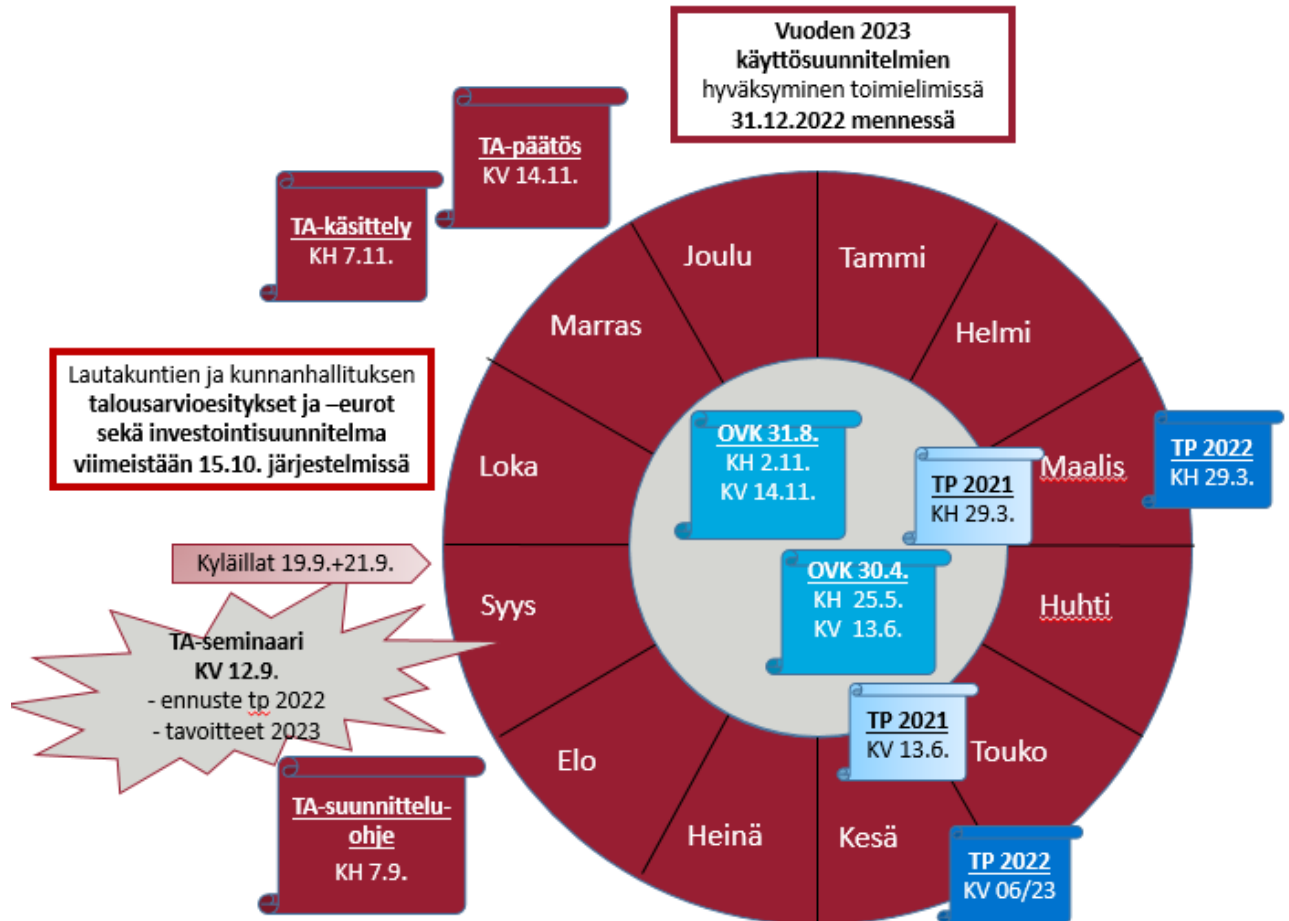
Vuoden 2023 käyttösuunnitelmien hyväksyminen toimielimissä 31.12.2022 mennessä

TA-päätös
KV 14.11.

TA-käsittely
KH 7.11.

Lautakuntien ja kunnanhallituksen talousarvioesitykset ja –eurot sekä investointisuunnitelma viimeistään 15.10. järjestelmissä

Joulu

Tammi

Helmi

Maalis

Huhti

Touko

Kesä

Heinä

Elo

Syys

Loka

Marras

OVK 31.8.
KH 2.11.
KV 14.11.

TP 2021
KH 29.3.

TP 2022
KH 29.3.

OVK 30.4.
KH 25.5.
KV 13.6.

TP 2021
KV 13.6.

TP 2022
KV 06/23

Kyläillat 19.9.+21.9.

TA-seminaari
KV 12.9.
- ennuste tp 2022
- tavoitteet 2023

TA-suunnitteluohje
KH 7.9.